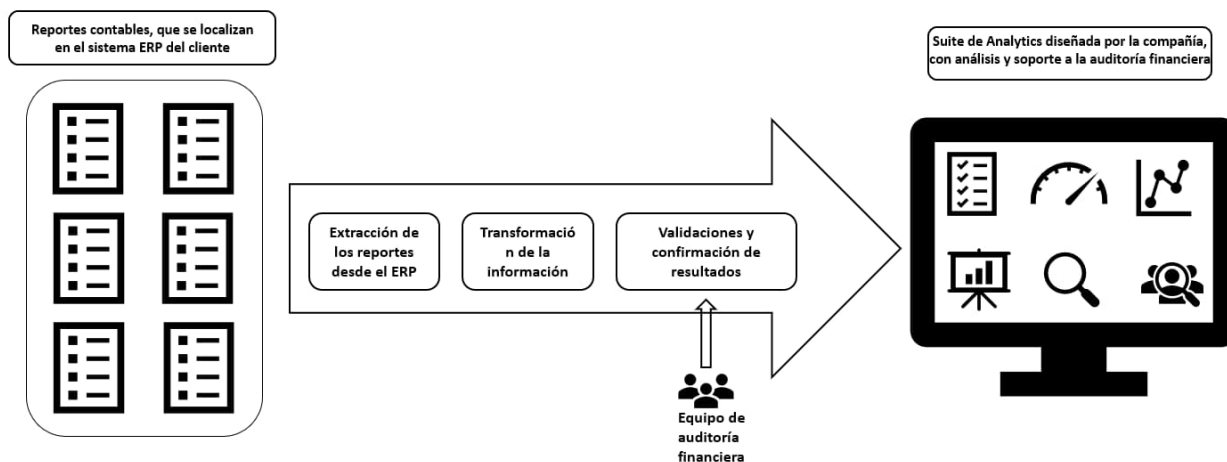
Reportes contables, que se localizan en el sistema ERP del cliente

Extracción de los reportes desde el ERP

Transformació n de la información

Validaciones y confirmación de resultados

Equipo de auditoría financiera

Suite de Analytics diseñada por la compañía, con análisis y soporte a la auditoría financiera